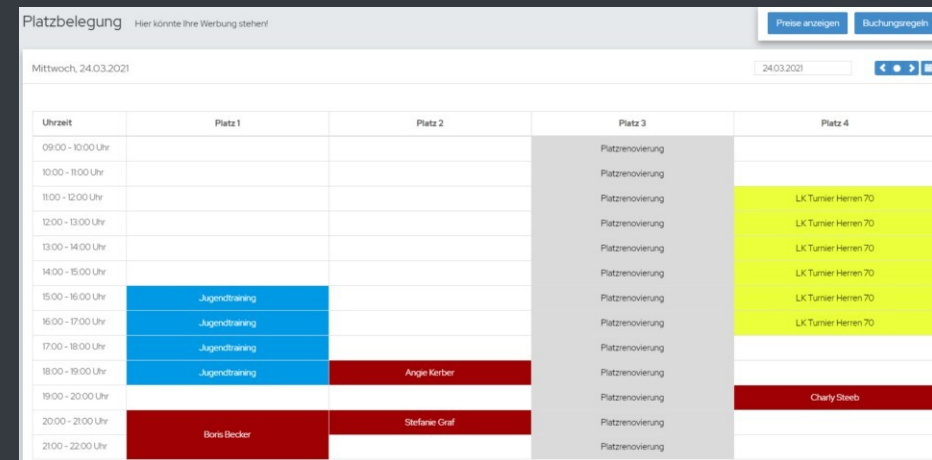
Platzbelegung Hier könnte Ihre Werbung stehen!

Preise anzeigen Buchungsregeln

Mittwoch, 24.03.2021

24.03.2021

| Uhrzeit | Platz 1 | Platz 2 | Platz 3 | Platz 4 |
|---|---|---|---|---|
| 09:00 - 10:00 Uhr | | | Platzrenovierung | |
| 10:00 - 11:00 Uhr | | | Platzrenovierung | |
| 11:00 - 12:00 Uhr | | | Platzrenovierung | LK Turnier Herren 70 |
| 12:00 - 13:00 Uhr | | | Platzrenovierung | LK Turnier Herren 70 |
| 13:00 - 14:00 Uhr | | | Platzrenovierung | LK Turnier Herren 70 |
| 14:00 - 15:00 Uhr | | | Platzrenovierung | LK Turnier Herren 70 |
| 15:00 - 16:00 Uhr | Jugendtraining | | Platzrenovierung | LK Turnier Herren 70 |
| 16:00 - 17:00 Uhr | Jugendtraining | | Platzrenovierung | LK Turnier Herren 70 |
| 17:00 - 18:00 Uhr | Jugendtraining | | Platzrenovierung | |
| 18:00 - 19:00 Uhr | Jugendtraining | Angie Kerber | Platzrenovierung | |
| 19:00 - 20:00 Uhr | | | Platzrenovierung | Charly Steeb |
| 20:00 - 21:00 Uhr | Boris Becker | Stefanie Graf | Platzrenovierung | |
| 21:00 - 22:00 Uhr | | | Platzrenovierung | |